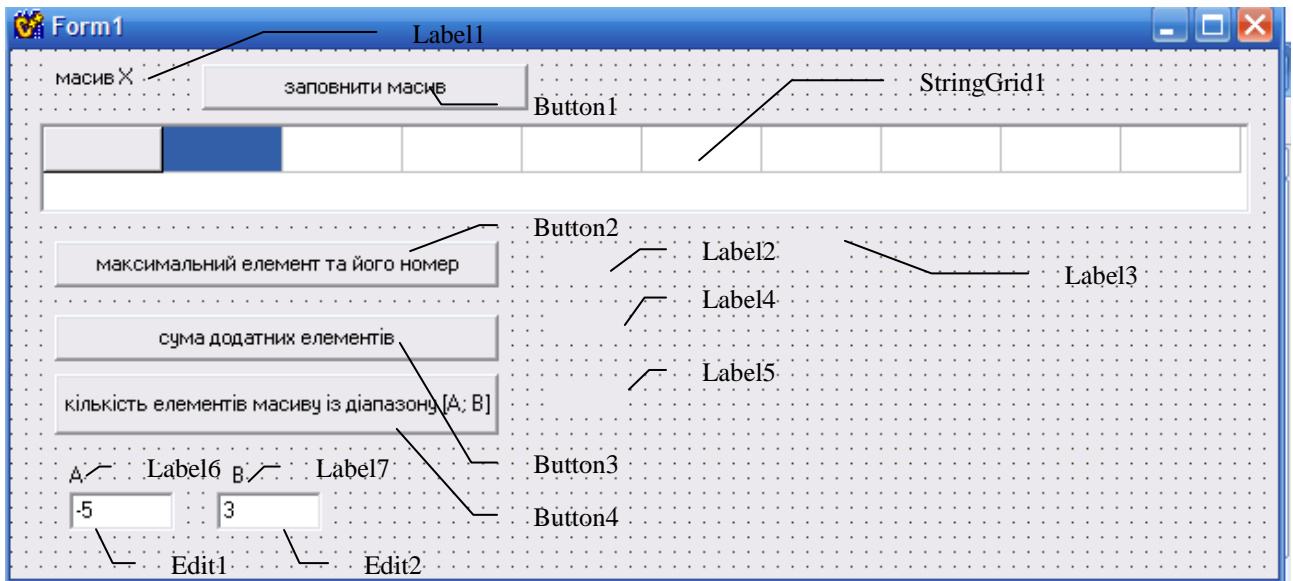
Form1

Label1

масив X

заповнити масив

Button1

StringGrid1

Button2

максимальний елемент та його номер

Label2

Label3

Label4

сума додатних елементів

Label5

кількість елементів масиву із діапазону [A; B]

A

Label6

B

Label7

Button3

-5

3

Button4

Edit1

Edit2